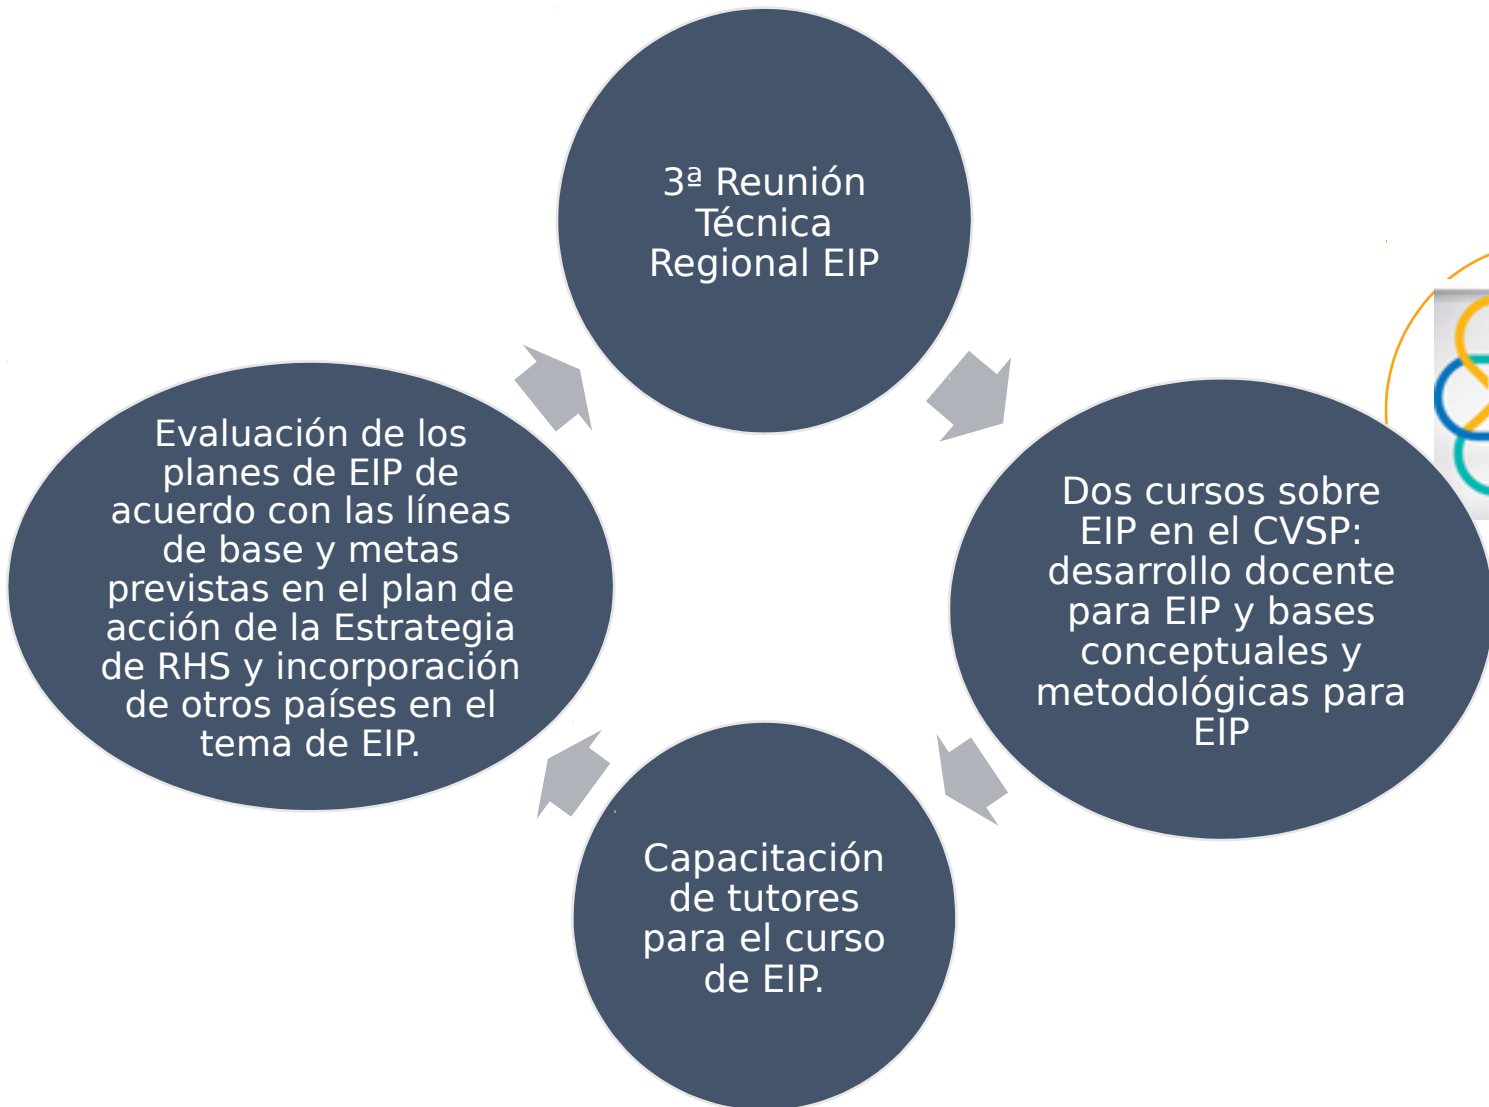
3ª Reunión Técnica Regional EIP

Dos cursos sobre EIP en el CVSP: desarrollo docente para EIP y bases conceptuales y metodológicas para EIP

Capacitación de tutores para el curso de EIP.

Evaluación de los planes de EIP de acuerdo con las líneas de base y metas previstas en el plan de acción de la Estrategia de RHS y incorporación de otros países en el tema de EIP.